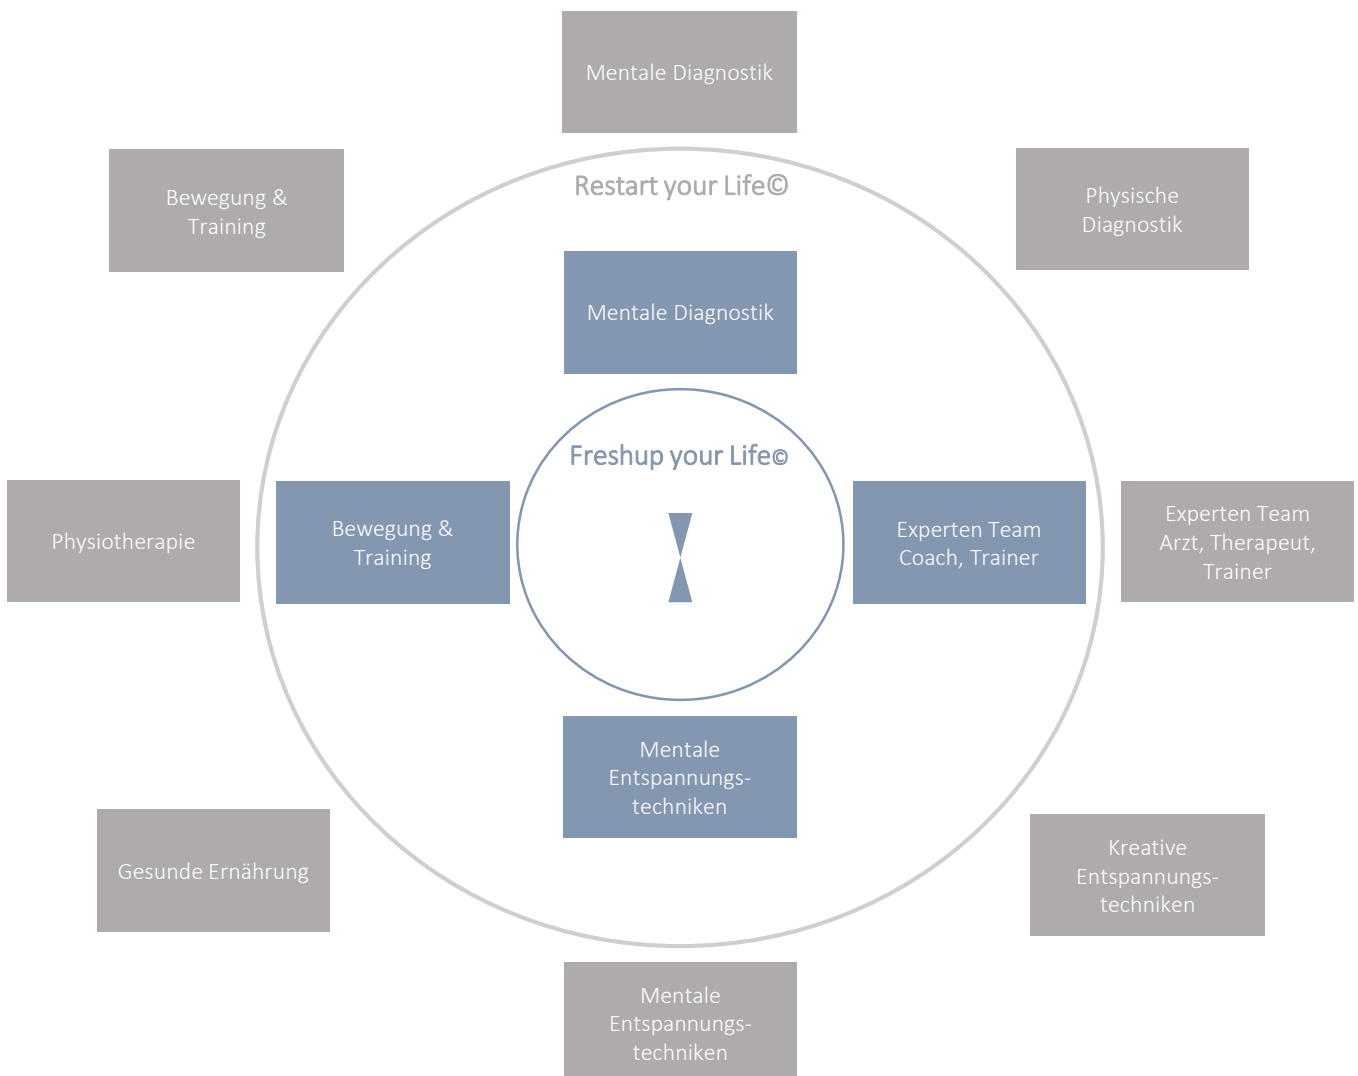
Mentale Diagnostik

Bewegung & Training

Restart your Life©

Physische Diagnostik

Mentale Diagnostik

Freshup your Life©

Physiotherapie

Bewegung & Training

Experten Team Coach, Trainer

Experten Team Arzt, Therapeut, Trainer

Mentale Entspannungs-techniken

Gesunde Ernährung

Kreative Entspannungs-techniken

Mentale Entspannungs-techniken